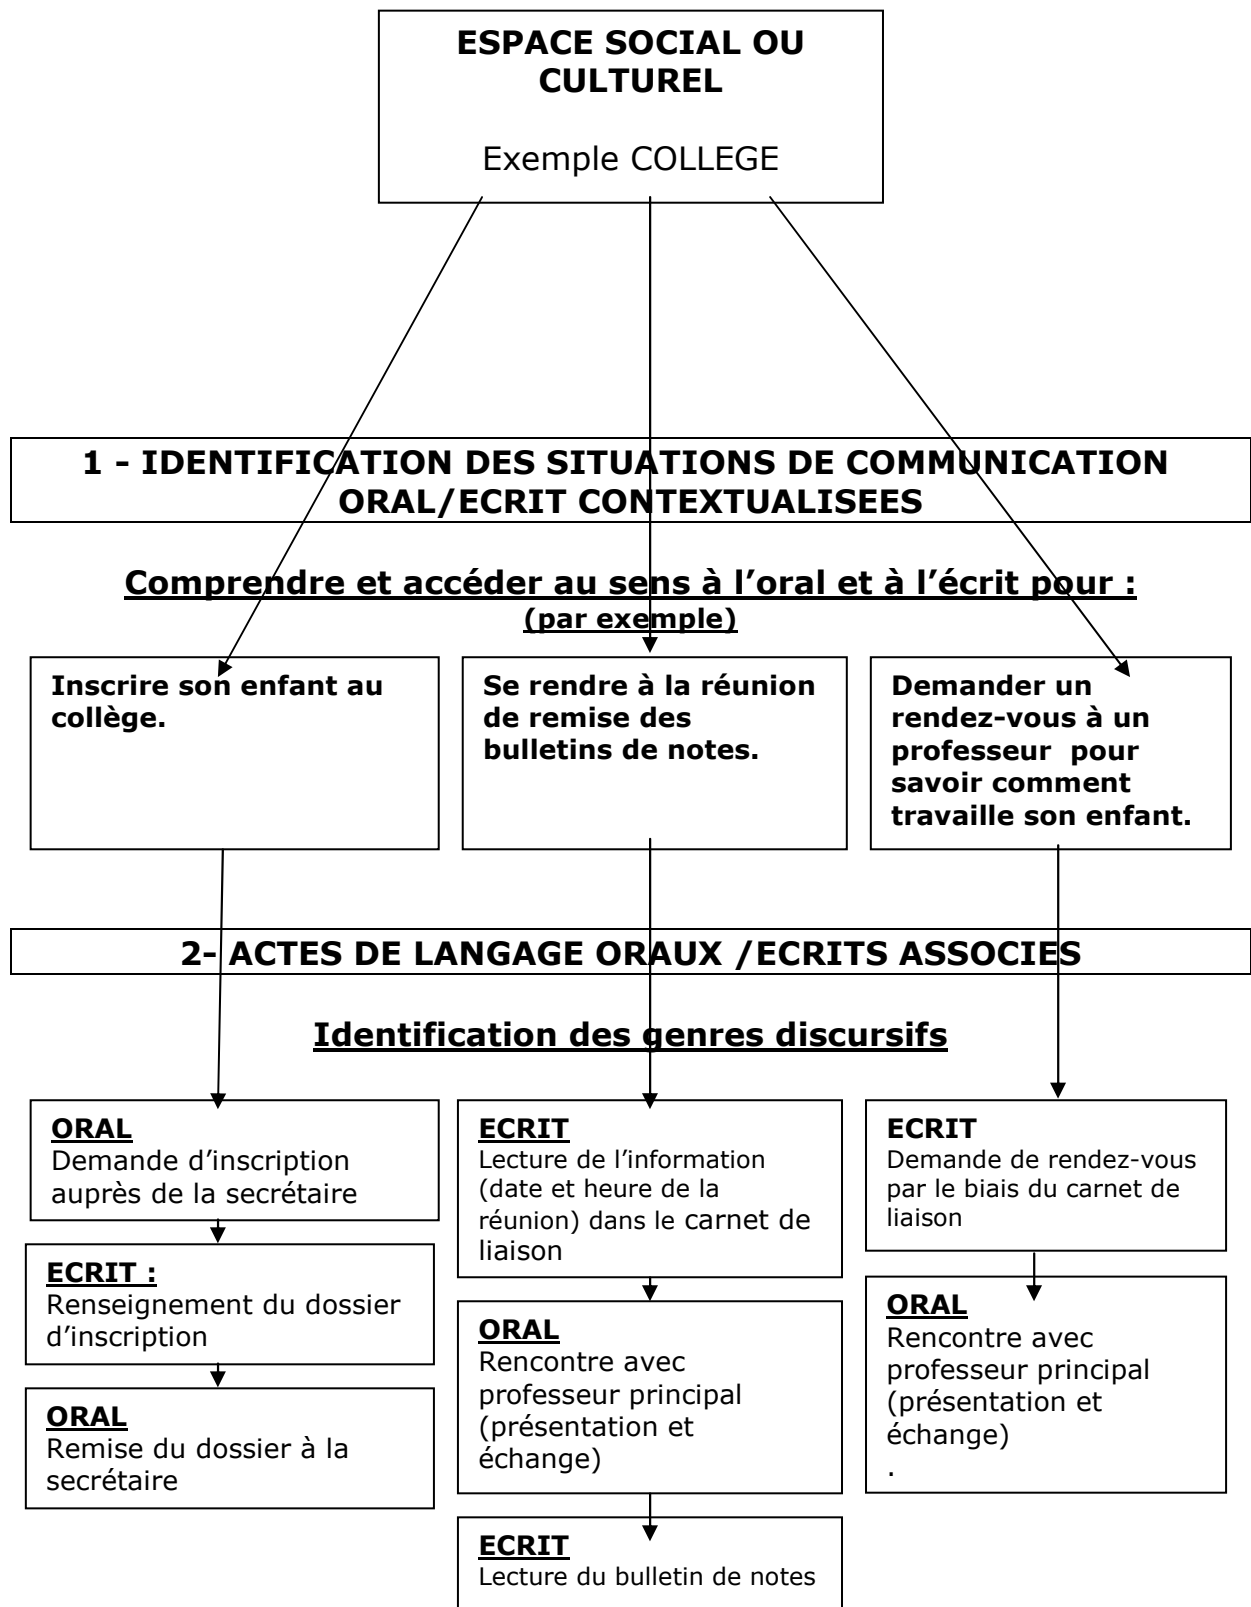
**ESPACE SOCIAL OU CULTUREL**

Exemple COLLEGE

**1 - IDENTIFICATION DES SITUATIONS DE COMMUNICATION ORAL/ECRIT CONTEXTUALISEES**

**Comprendre et accéder au sens à l'oral et à l'écrit pour :**
**(par exemple)**

**Inscrire son enfant au collège.**

**Se rendre à la réunion de remise des bulletins de notes.**

**Demander un rendez-vous à un professeur pour savoir comment travaille son enfant.**

**2- ACTES DE LANGAGE ORAUX /ECRITS ASSOCIES**

**Identification des genres discursifs**

**ORAL**
Demande d'inscription auprès de la secrétaire

**ECRIT :**
Renseignement du dossier d'inscription

**ORAL**
Remise du dossier à la secrétaire

**ECRIT**
Lecture de l'information (date et heure de la réunion) dans le carnet de liaison

**ORAL**
Rencontre avec professeur principal (présentation et échange)

**ECRIT**
Lecture du bulletin de notes

**ECRIT**
Demande de rendez-vous par le biais du carnet de liaison

**ORAL**
Rencontre avec professeur principal (présentation et échange)
.